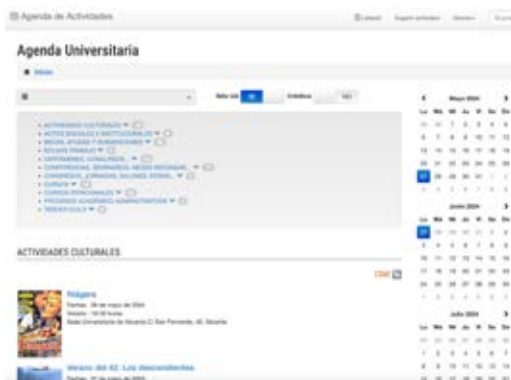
Agenda de Actividades

Agenda Universitaria

Inicio

Solo sus: SI  Gratuitas: NO

- ACTIVIDADES CULTURALES
- ACTOS SOCIALES E INSTITUCIONALES
- BECAS, AYUDAS Y SUBVENCIONES
- BOLSAS TRABAJO
- CERTÁMENES, CONCURSOS...
- CONFERENCIAS, SEMINARIOS, MESAS REDONDAS...
- CONGRESOS, JORNADAS, SALONES, FERIAS...
- CURSOS
- CURSOS FORMACIÓN
- PROCESOS ACADÉMICO ADMINISTRATIVOS
- TERCER CICLO

ACTIVIDADES CULTURALES

Fidegra
Fechas: 28 de mayo de 2024
Horario: 19:00 horas
Sede Universitaria de Alicante

Verano del 42. Los descendientes
Fechas: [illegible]

Mayo 2024
Lu Ma Mi Ju Vi Sa Do

Junio 2024
Lu Ma Mi Ju Vi Sa Do

Julio 2024
Lu Ma Mi Ju Vi Sa Do